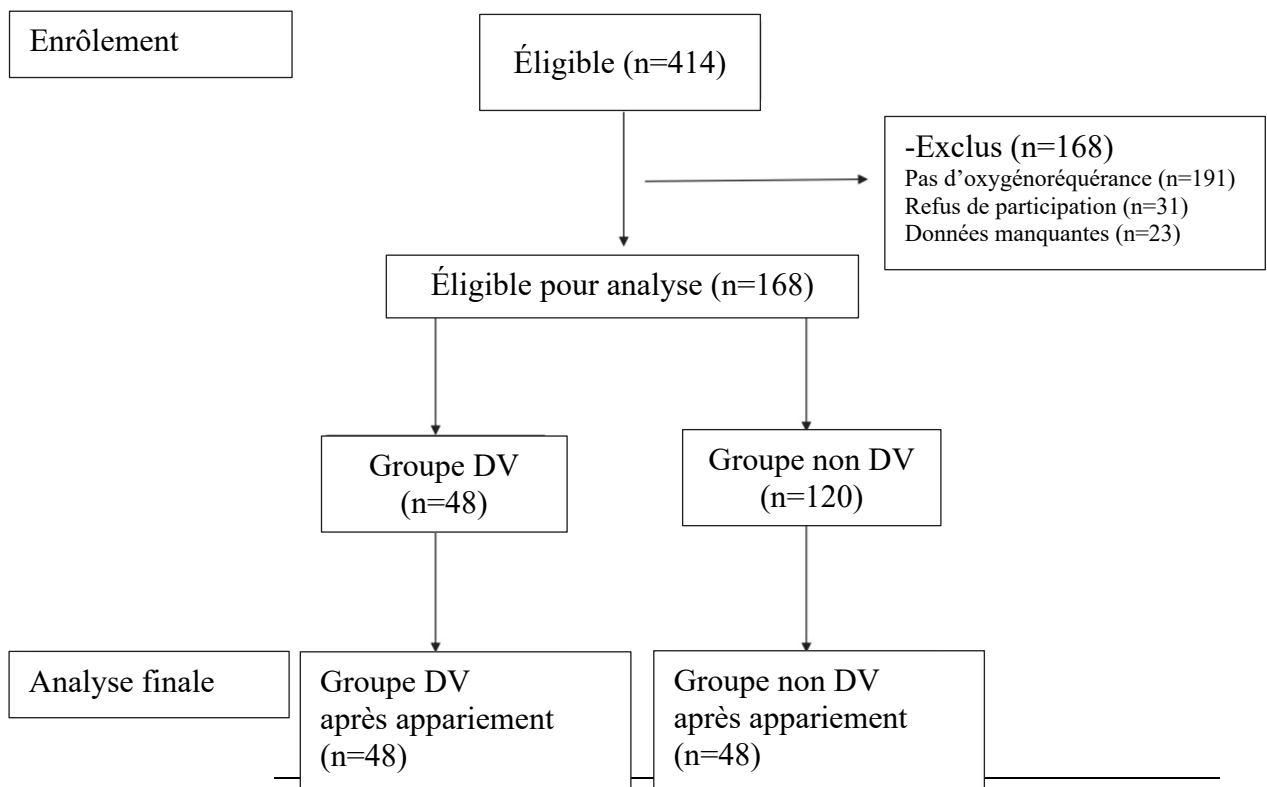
Enrôlement

Éligible (n=414)

-Exclus (n=168)
Pas d'oxygénoréquérance (n=191)
Refus de participation (n=31)
Données manquantes (n=23)

Éligible pour analyse (n=168)

Groupe DV (n=48)

Groupe non DV (n=120)

Analyse finale

Groupe DV après appariement (n=48)

Groupe non DV après appariement (n=48)